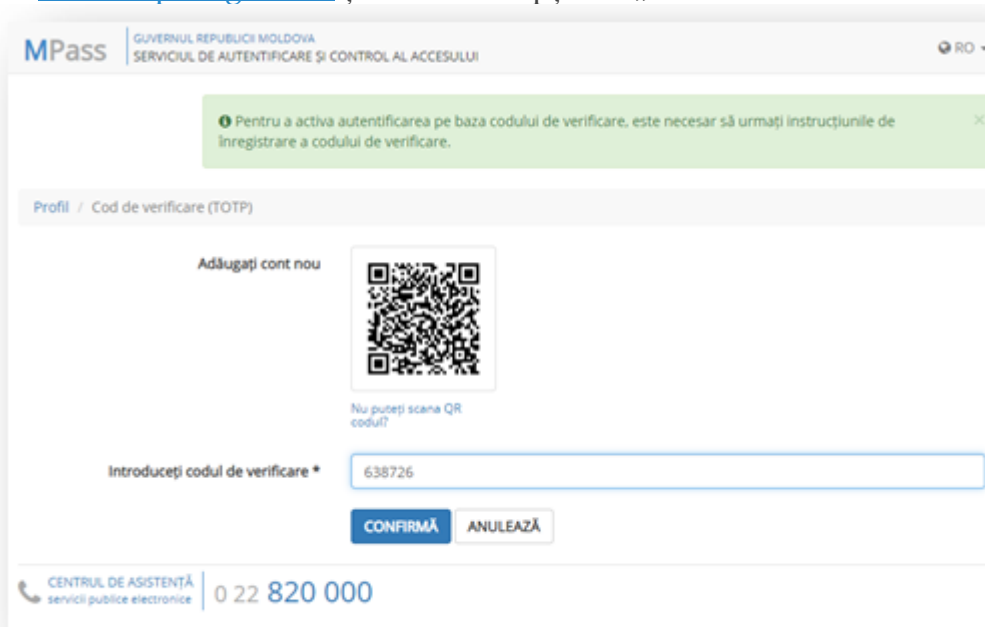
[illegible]

MPass GUVERNUL REPUBLICII MOLDOVA SERVICIUL DE AUTENTIFICARE ȘI CONTROL AL ACCESULUI

RO

Pentru a activa autentificarea pe baza codului de verificare, este necesar să urmați instrucțiunile de înregistrare a codului de verificare.

×

Profil / Cod de verificare (TOTP)

Adăugați cont nou

Nu puteți scana QR codul?

Introduceți codul de verificare *

638726

CONFIRMĂ

ANULEAZĂ

CENTRUL DE ASISTENȚĂ servicii publice electronice

0 22 820 000